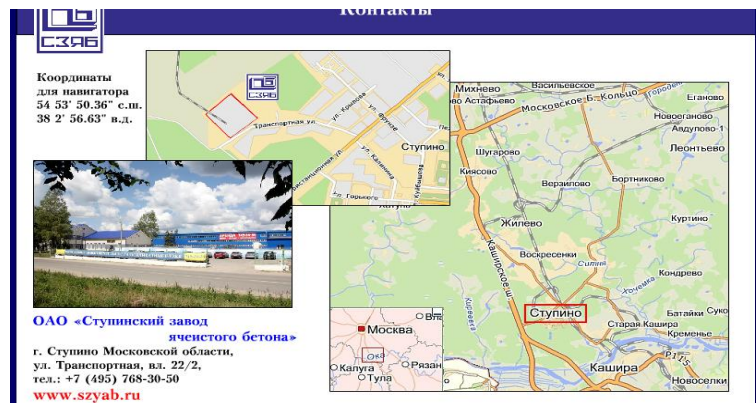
Контакты

СЗЯБ

Координаты
для навигатора
54 53' 50.36" с.ш.
38 2' 56.63" в.д.

СЗЯБ

Транспортная ул.
ул. Крупова
ул. Фрунзе
Бахчиванджи ул.
ул. Калинина
ул. Куйбышева
ул. Горького
Ступино

Михнево
Васильевское
Астафьево
Московское Б. Кольцо
Еганово
Новоеганово
Авдулово-1
Леонтьево
Шугарово
Киясово
Верхлепово
Бортниково
Жилево
Куртино
Каширское ш.
Воскресенки
Кондрево
Ступино
Батайки
Старая Кашира
Кременье
Кашира
Новоселки
P115

Москва
Калуга
Тула
Рязань

ОАО «Ступинский завод ячеистого бетона»
г. Ступино Московской области,
ул. Транспортная, вл. 22/2,
тел.: +7 (495) 768-30-50
www.szyab.ru